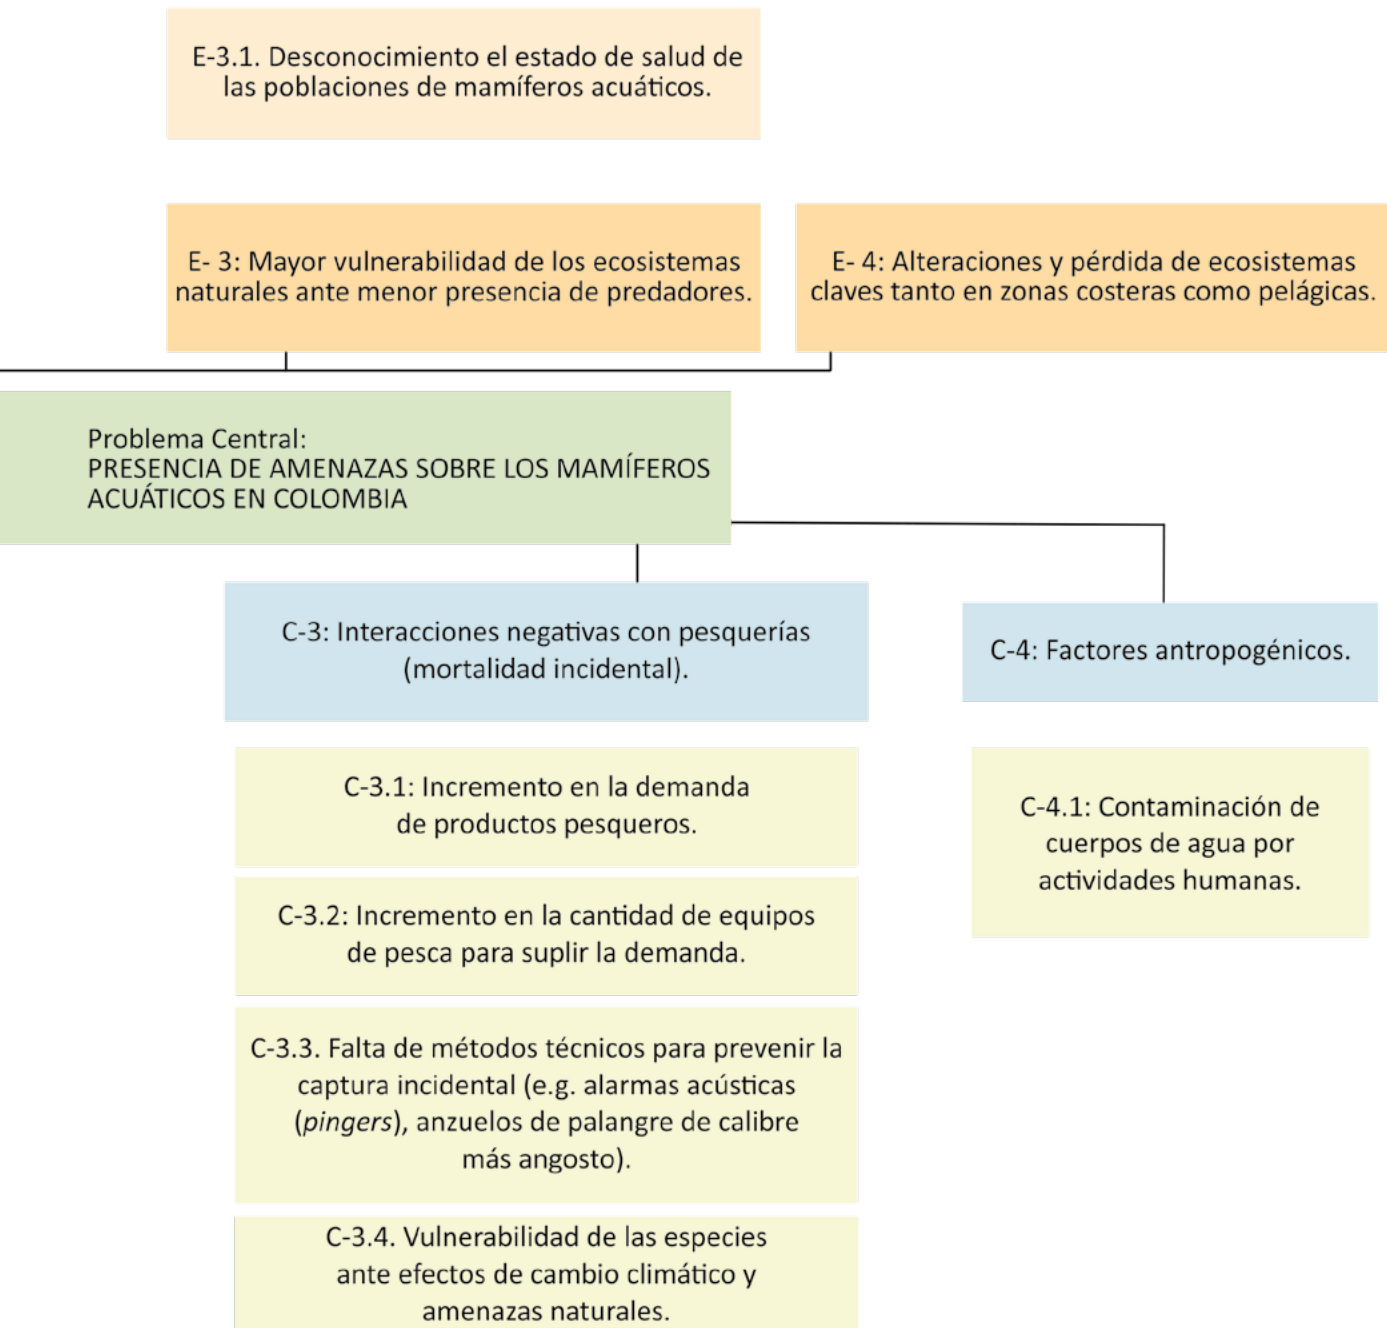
E-3.1. Desconocimiento el estado de salud de las poblaciones de mamíferos acuáticos.

E- 3: Mayor vulnerabilidad de los ecosistemas naturales ante menor presencia de predadores.

E- 4: Alteraciones y pérdida de ecosistemas claves tanto en zonas costeras como pelágicas.

Problema Central:
PRESENCIA DE AMENAZAS SOBRE LOS MAMÍFEROS ACUÁTICOS EN COLOMBIA

C-3: Interacciones negativas con pesquerías (mortalidad incidental).

C-4: Factores antropogénicos.

C-3.1: Incremento en la demanda de productos pesqueros.

C-3.2: Incremento en la cantidad de equipos de pesca para suplir la demanda.

C-3.3. Falta de métodos técnicos para prevenir la captura incidental (e.g. alarmas acústicas (pingers), anzuelos de palangre de calibre más angosto).

C-3.4. Vulnerabilidad de las especies ante efectos de cambio climático y amenazas naturales.

C-4.1: Contaminación de cuerpos de agua por actividades humanas.